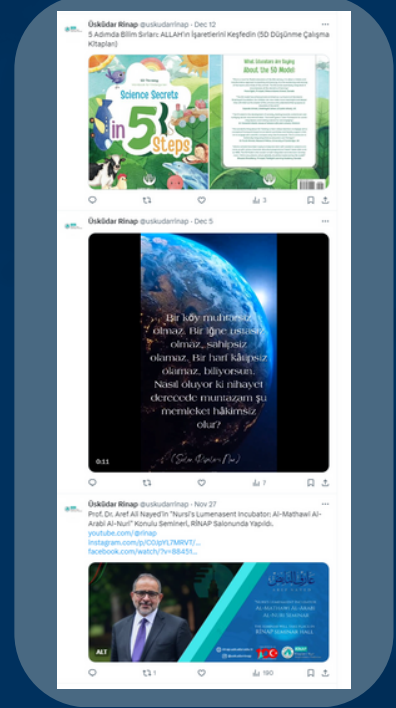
Üsküdar Rinap @uskudarrinap · Dec 12
5 Adımda Bilim Sırları: ALLAH'ın İşaretlerini Keşfedin (5D Düşünme Çalışma Kitapları)

Science Secrets in 5 Steps

What Educators are Saying About the 5D Model

3

Üsküdar Rinap @uskudarrinap · Dec 5

Bir köy muhtarsız olmaz. Bir iğne ustasız olmaz, sahipsiz olamaz. Bir harf kâtipsiz olamaz, biliyorsun. Nasıl oluyor ki nihayet derecede muntazam şu memleket hâkimsiz olur?

0:11

7

Üsküdar Rinap @uskudarrinap · Nov 27
Prof. Dr. Aref Ali Nayed'in "Nursi's Lumenasent Incubator: Al-Mathawi Al-Arabi Al-Nuri" Konulu Semineri, RİNAP Salonunda Yapıldı.
youtube.com/@rinap
instagram.com/p/CGjlYL7MRVT/...
facebook.com/watch/?v=88451...

ALT

RİNAP SEMINAR HALL

1

190